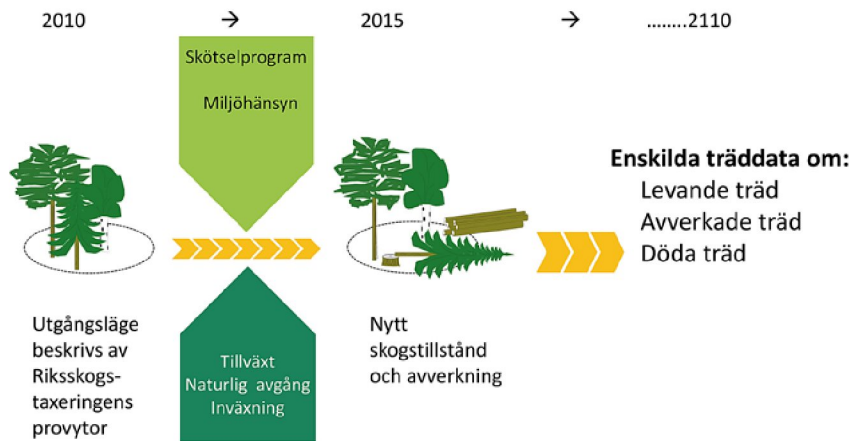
2010 → 2015 → ……..2110

Skötselprogram

Miljöhänsyn

Enskilda träddata om:
Levande träd
Avverkade träd
Döda träd

Utgångsläge beskrivs av Riksskogstaxeringens provytor

Tillväxt
Naturlig avgång
Inväxning

Nytt skogstillstånd och avverkning